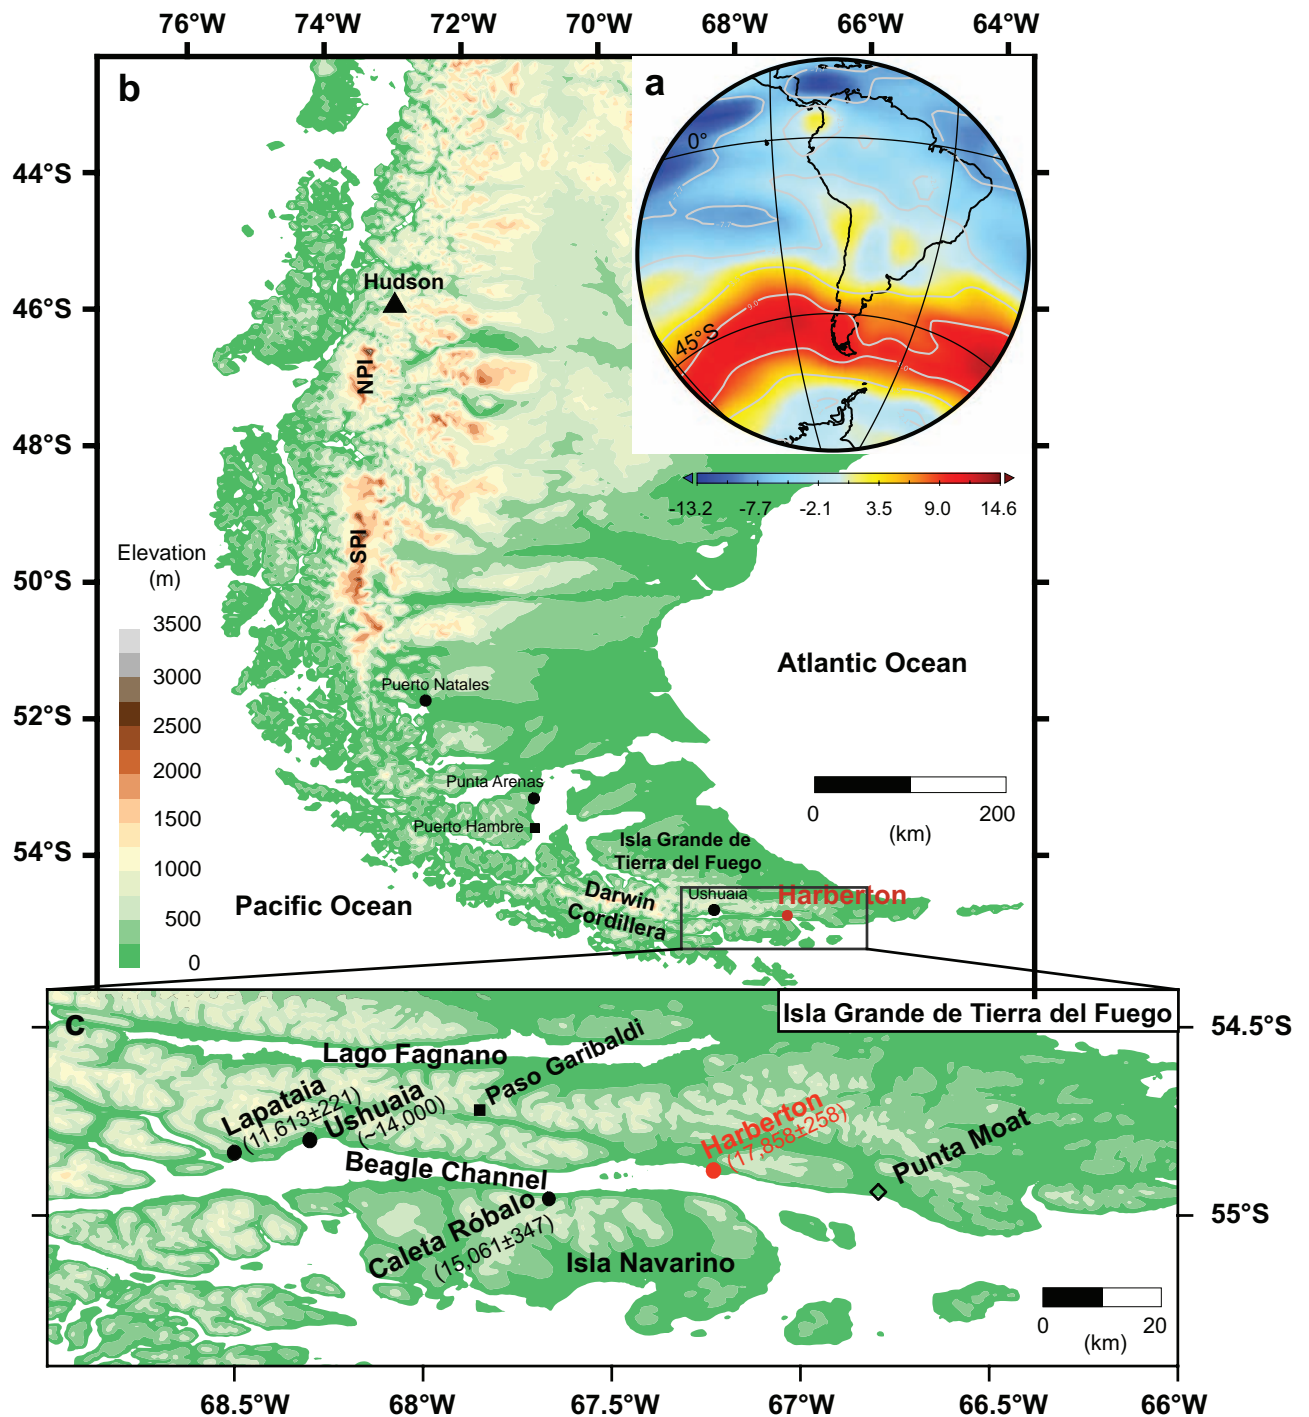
76°W 74°W 72°W 70°W 68°W 66°W 64°W

b

a

0°

45°S

-13.2 -7.7 -2.1 3.5 9.0 14.6

44°S
46°S
48°S
50°S
52°S
54°S

Hudson

NPI

SPI

Elevation (m)

3500
3000
2500
2000
1500
1000
500
0

Puerto Natales

Punta Arenas

Puerto Hambre

Atlantic Ocean

0 200 (km)

Isla Grande de Tierra del Fuego

Ushuaia

Harberton

Darwin Cordillera

Pacific Ocean

c

Isla Grande de Tierra del Fuego

54.5°S

Lago Fagnano

Paso Garibaldi

Lapataia (11,613±221)

Ushuaia (~14,000)

Beagle Channel

Harberton (17,858±258)

Punta Moat

Caleta Róbalo (15,061±347)

Isla Navarino

55°S

0 20 (km)

68.5°W 68°W 67.5°W 67°W 66.5°W 66°W